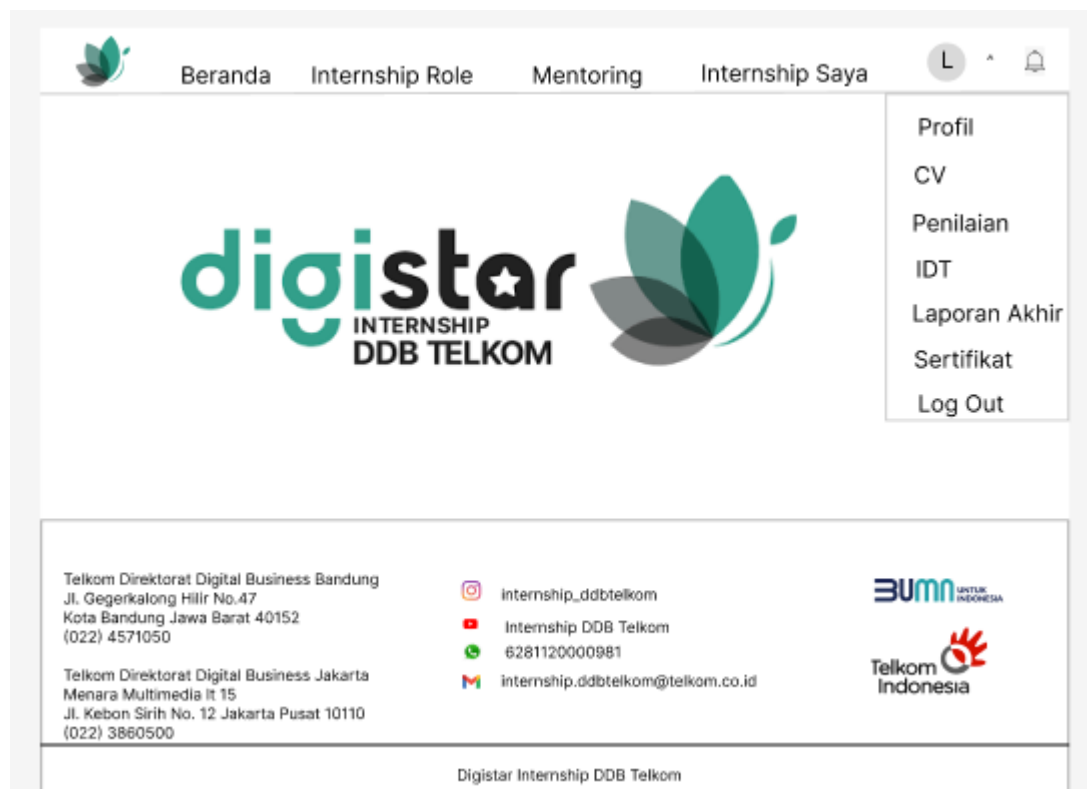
Beranda Internship Role Mentoring Internship Saya

L

Profil
CV
Penilaian
IDT
Laporan Akhir
Sertifikat
Log Out

digistar
INTERNSHIP
DDB TELKOM

Telkom Direktorat Digital Business Bandung
Jl. Gegerkalong Hilir No.47
Kota Bandung Jawa Barat 40152
(022) 4571050

Telkom Direktorat Digital Business Jakarta
Menara Multimedia lt 15
Jl. Kebon Sirih No. 12 Jakarta Pusat 10110
(022) 3860500

internship_ddbtelkom
Internship DDB Telkom
6281120000981
internship.ddbtelkom@telkom.co.id

BUMN UNTUK INDONESIA

Telkom Indonesia

Digistar Internship DDB Telkom